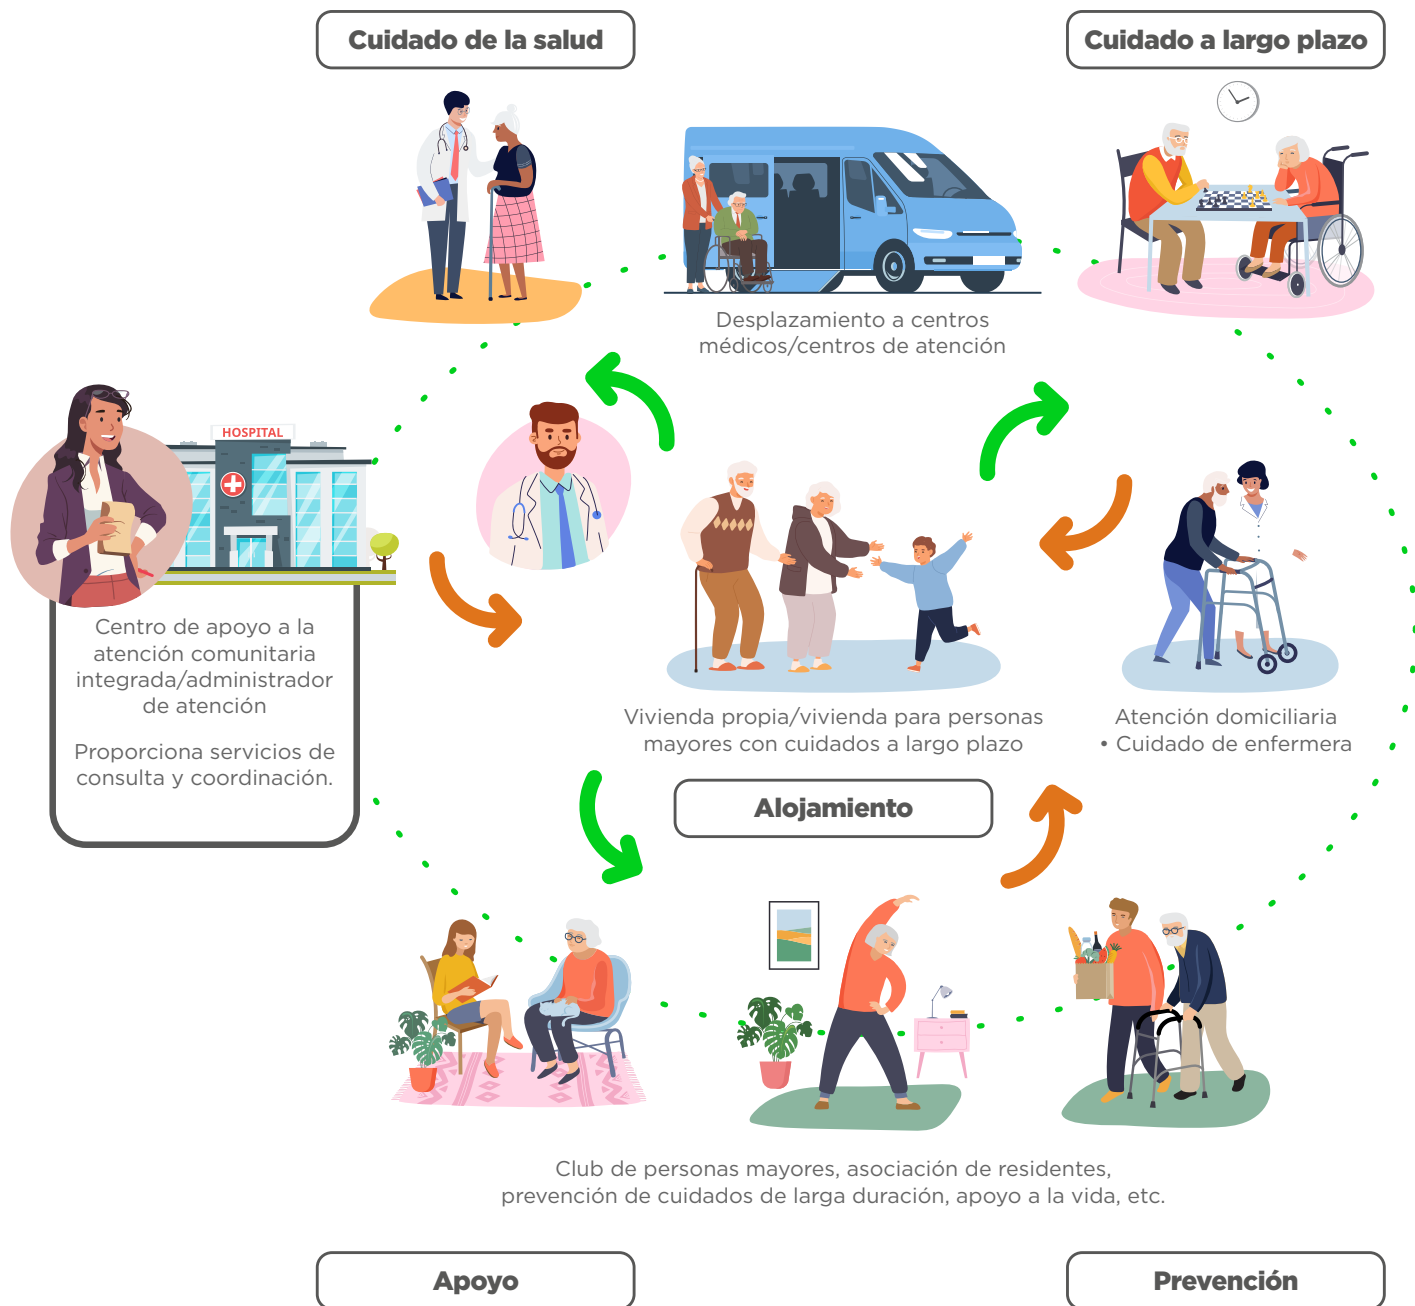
Cuidado de la salud

Cuidado a largo plazo

HOSPITAL

Desplazamiento a centros médicos/centros de atención

Centro de apoyo a la atención comunitaria integrada/administrador de atención

Proporciona servicios de consulta y coordinación.

Vivienda propia/vivienda para personas mayores con cuidados a largo plazo

Atención domiciliaria
• Cuidado de enfermera

Alojamiento

Club de personas mayores, asociación de residentes, prevención de cuidados de larga duración, apoyo a la vida, etc.

Apoyo

Prevención